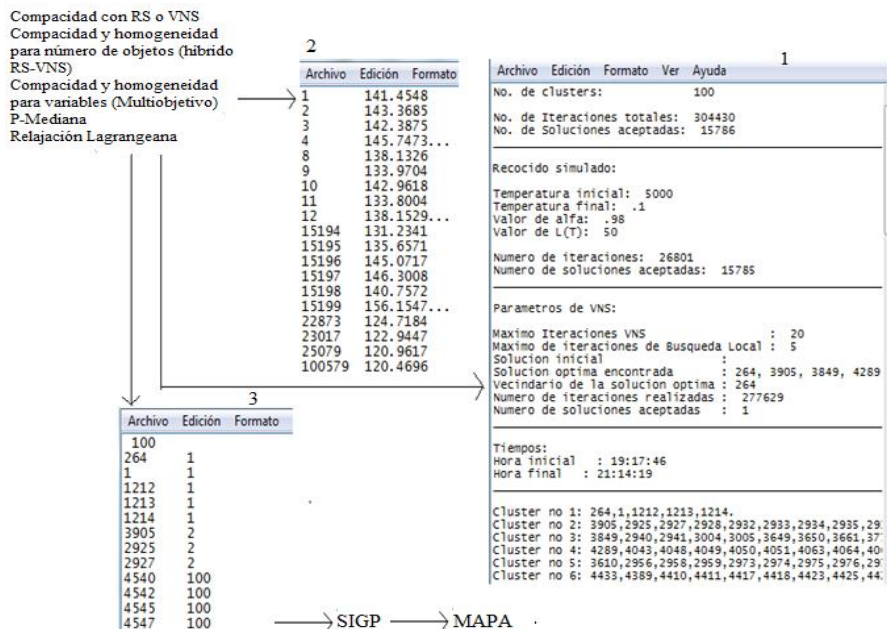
Compacidad con RS o VNS
Compacidad y homogeneidad para número de objetos (híbrido RS-VNS)
Compacidad y homogeneidad para variables (Multiobjetivo)
P-Mediana
Relajación Lagrangeana

2

Archivo Edición Formato

| | |
|---|---|
| 1 | 141.4548 |
| 2 | 143.3685 |
| 3 | 142.3875 |
| 4 | 145.7473... |
| 8 | 138.1326 |
| 9 | 133.9704 |
| 10 | 142.9618 |
| 11 | 133.8004 |
| 12 | 138.1529... |
| 15194 | 131.2341 |
| 15195 | 135.6571 |
| 15196 | 145.0717 |
| 15197 | 146.3008 |
| 15198 | 140.7572 |
| 15199 | 156.1547... |
| 22873 | 124.7184 |
| 23017 | 122.9447 |
| 25079 | 120.9617 |
| 100579 | 120.4696 |

1

Archivo Edición Formato Ver Ayuda

No. de clusters: 100

No. de Iteraciones totales: 304430
No. de Soluciones aceptadas: 15786

Recocido simulado:

Temperatura inicial: 5000
Temperatura final: .1
Valor de alfa: .98
Valor de L(T): 50

Numero de iteraciones: 26801
Numero de soluciones aceptadas: 15785

Parametros de VNS:

Maximo Iteraciones VNS : 20
Maximo de iteraciones de Busqueda Local : 5
Solucion inicial :
Solucion optima encontrada : 264, 3905, 3849, 4289
Vecindario de la solucion optima : 264
Numero de iteraciones realizadas : 277629
Numero de soluciones aceptadas : 1

Tiempos:
Hora inicial : 19:17:46
Hora final : 21:14:19

Cluster no 1: 264,1,1212,1213,1214.
Cluster no 2: 3905,2925,2927,2928,2932,2933,2934,2935,29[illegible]
Cluster no 3: 3849,2940,2941,3004,3005,3649,3650,3661,37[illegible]
Cluster no 4: 4289,4043,4048,4049,4050,4051,4063,4064,40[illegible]
Cluster no 5: 3610,2956,2958,2959,2973,2974,2975,2976,29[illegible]
Cluster no 6: 4433,4389,4410,4411,4417,4418,4423,4425,44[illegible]

3

Archivo Edición Formato

| | |
|---|---|
| 100 | |
| 264 | 1 |
| 1 | 1 |
| 1212 | 1 |
| 1213 | 1 |
| 1214 | 1 |
| 3905 | 2 |
| 2925 | 2 |
| 2927 | 2 |
| 4540 | 100 |
| 4542 | 100 |
| 4545 | 100 |
| 4547 | 100 |

SIGP MAPA